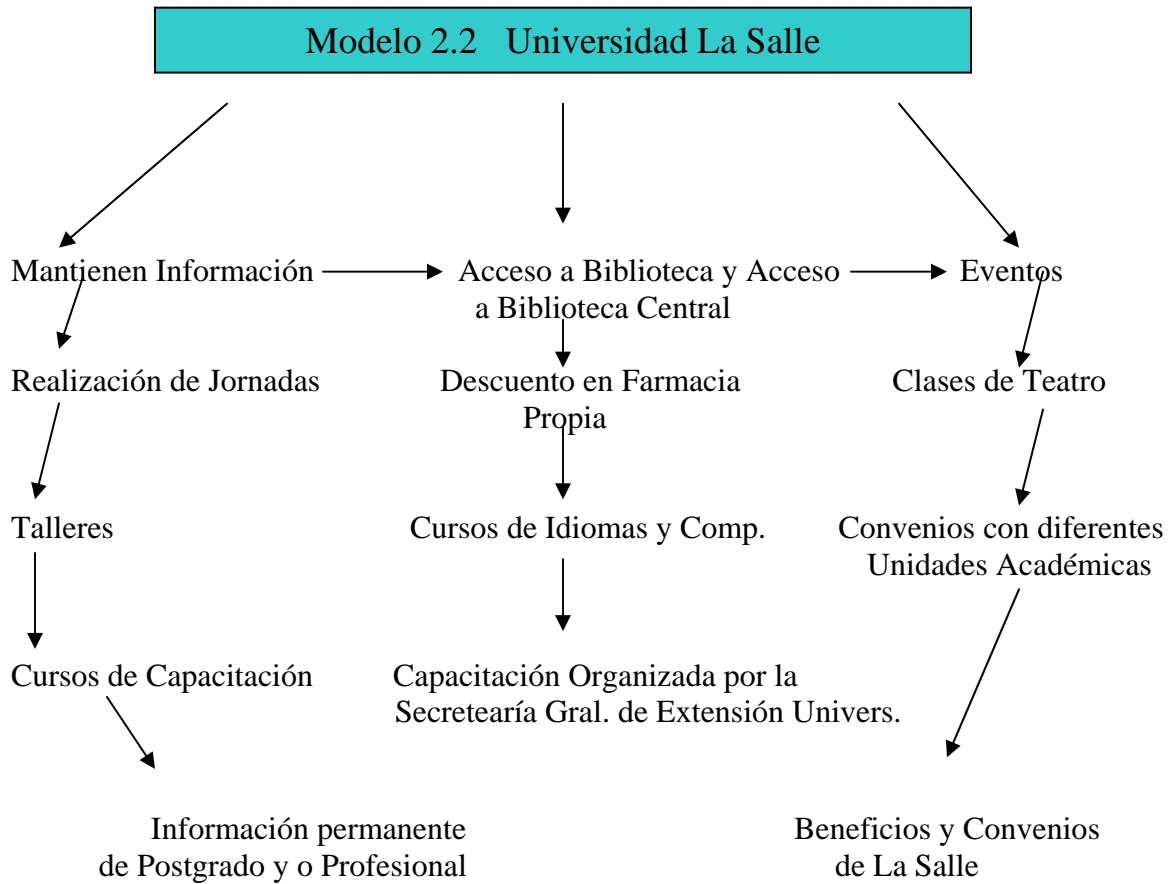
Modelo 2.2 Universidad La Salle

Mantienen Información

Acceso a Biblioteca y Acceso a Biblioteca Central

Eventos

Realización de Jornadas

Descuento en Farmacia Propia

Clases de Teatro

Talleres

Cursos de Idiomas y Comp.

Convenios con diferentes Unidades Académicas

Cursos de Capacitación

Capacitación Organizada por la Secretearía Gral. de Extensión Univers.

Información permanente de Postgrado y o Profesional

Beneficios y Convenios de La Salle